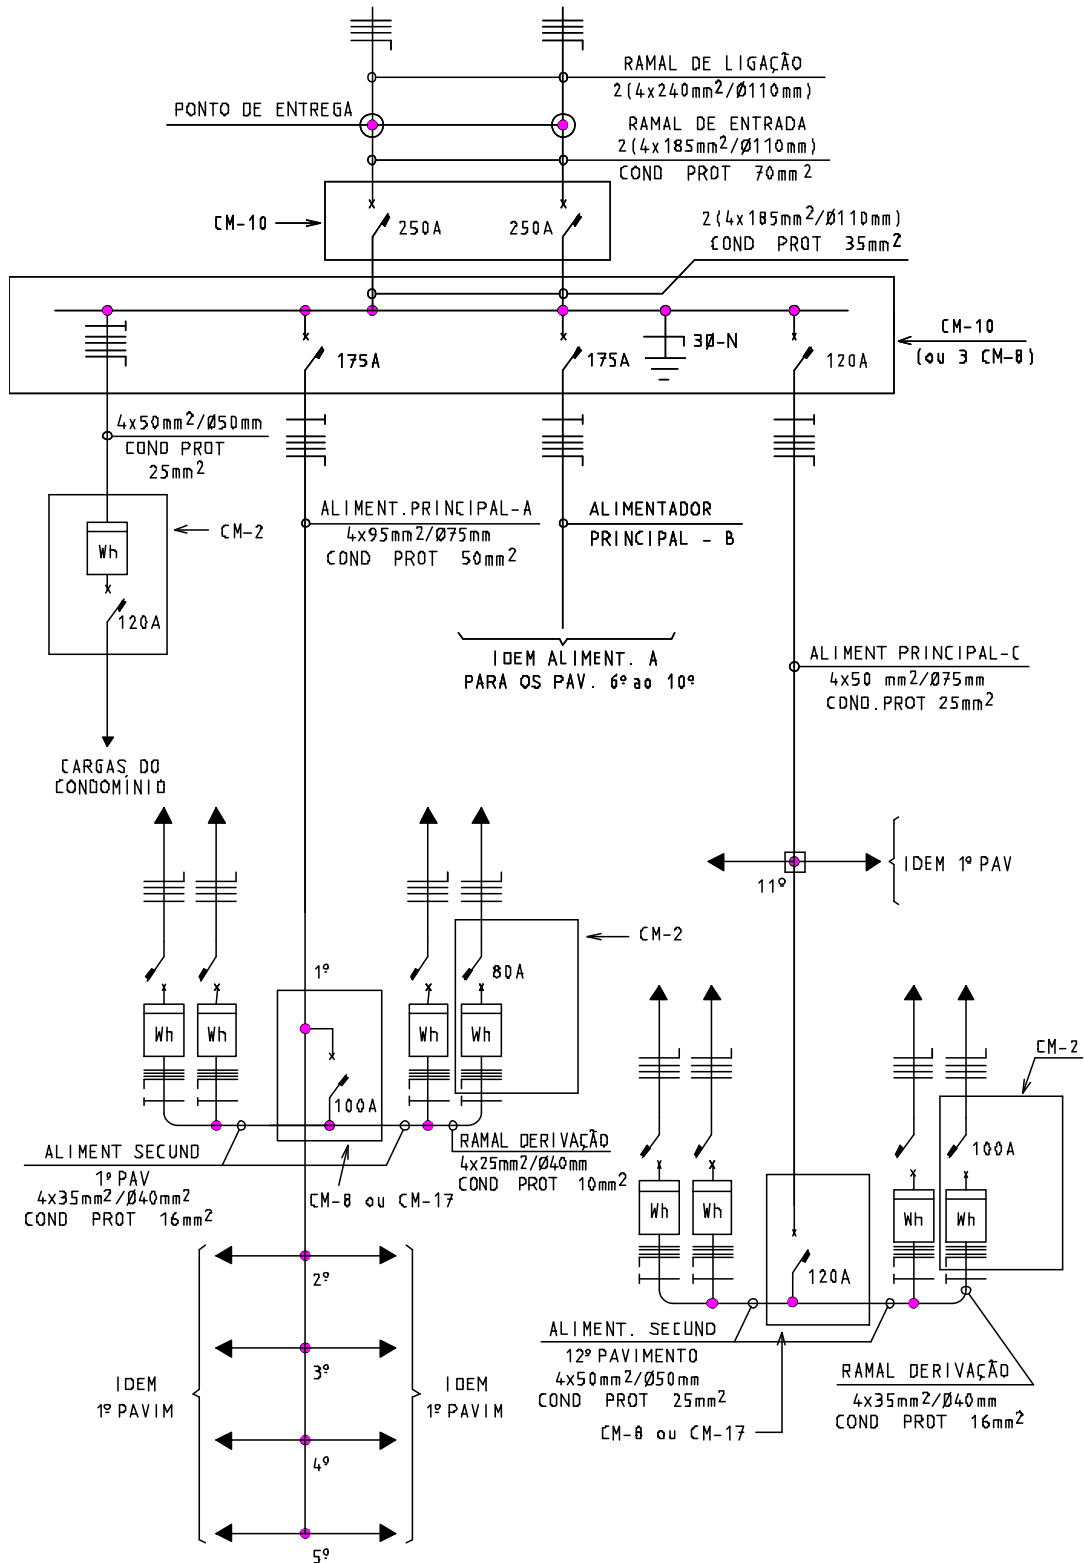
RAMAL DE LIGAÇÃO
2(4x240mm$^2$/Ø110mm)

PONTO DE ENTREGA

RAMAL DE ENTRADA
2(4x185mm$^2$/Ø110mm)
COND PROT 70mm$^2$

CM-10

250A 250A

2(4x185mm$^2$/Ø110mm)
COND PROT 35mm$^2$

175A 175A 3Ø-N 120A

CM-10
(ou 3 CM-8)

4x50mm$^2$/Ø50mm
COND PROT
25mm$^2$

CM-2

Wh

120A

ALIMENT.PRINCIPAL-A
4x95mm2/Ø75mm
COND PROT 50mm$^2$

ALIMENTADOR
PRINCIPAL - B

IDEM ALIMENT. A
PARA OS PAV. 6º ao 10º

ALIMENT PRINCIPAL-C
4x50 mm$^2$/Ø75mm
COND.PROT 25mm$^2$

CARGAS DO
CONDOMÍNIO

IDEM 1º PAV

11º

CM-2

80A

1º

Wh Wh Wh Wh

100A

ALIMENT SECUND
1º PAV
4x35mm$^2$/Ø40mm$^2$
COND PROT 16mm$^2$

RAMAL DERIVAÇÃO
4x25mm2/Ø40mm
COND PROT 10mm$^2$

CM-8 ou CM-17

CM-2

100A

Wh Wh Wh Wh

120A

2º
3º
4º
5º

IDEM
1º PAVIM

IDEM
1º PAVIM

ALIMENT. SECUND
12º PAVIMENTO
4x50mm$^2$/Ø50mm
COND PROT 25mm$^2$

CM-8 ou CM-17

RAMAL DERIVAÇÃO
4x35mm$^2$/Ø40mm
COND PROT 16mm$^2$